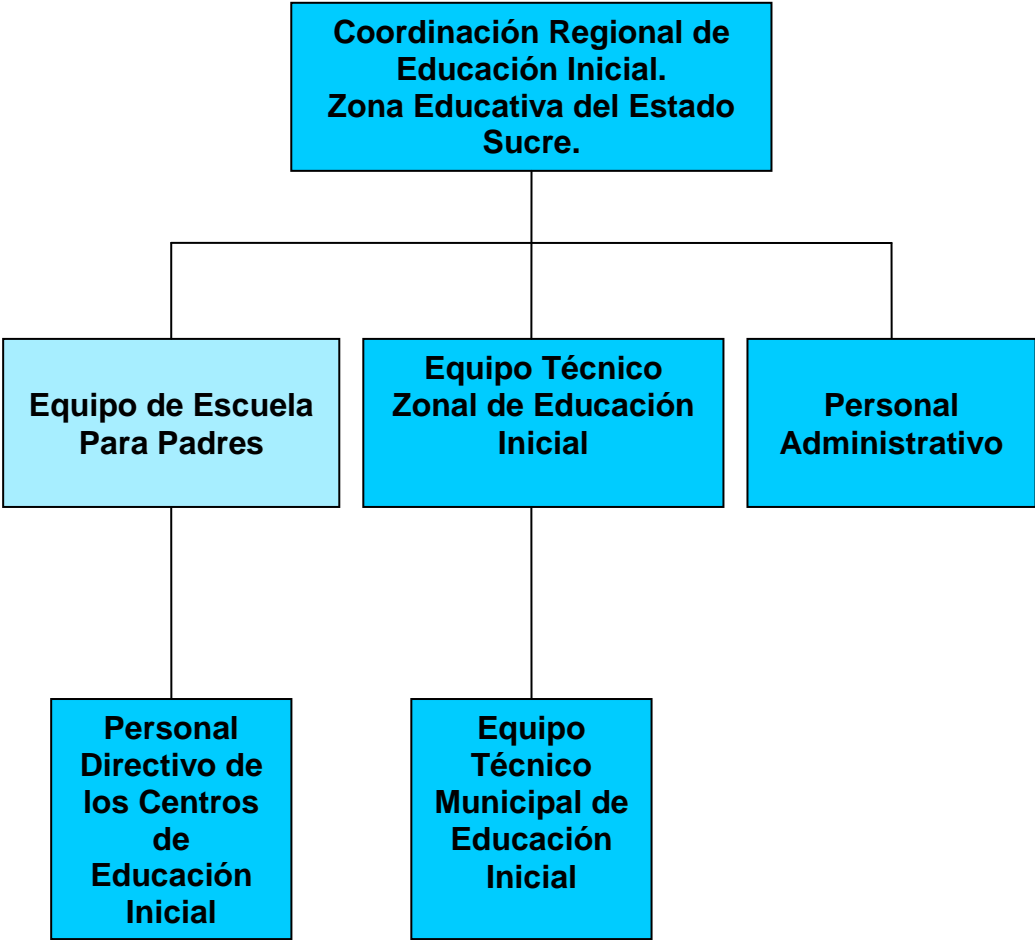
Coordinación Regional de Educación Inicial.
Zona Educativa del Estado Sucre.

Equipo de Escuela Para Padres

Equipo Técnico Zonal de Educación Inicial

Personal Administrativo

Personal Directivo de los Centros de Educación Inicial

Equipo Técnico Municipal de Educación Inicial